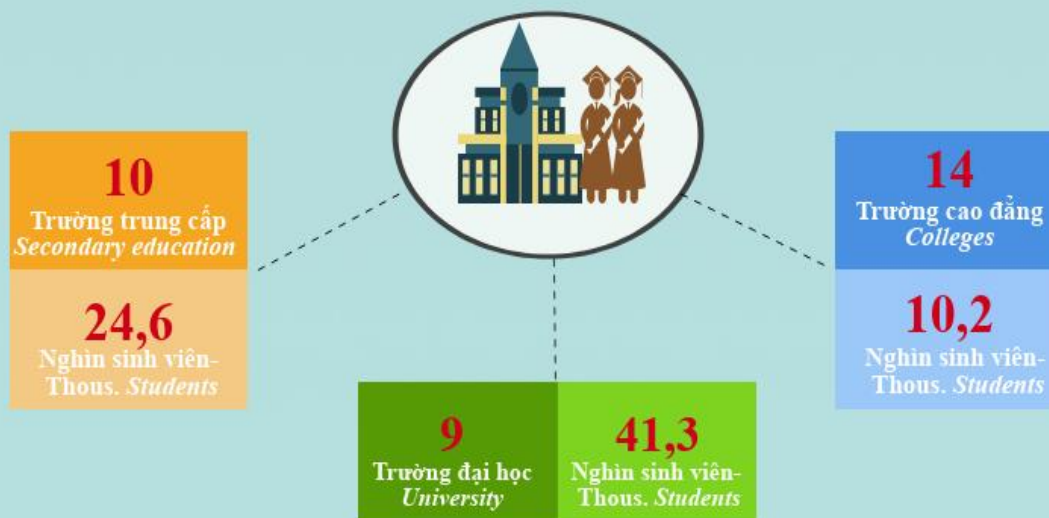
10
Trường trung cấp
Secondary education

24,6
Nghìn sinh viên-
Thous. Students

14
Trường cao đẳng
Colleges

10,2
Nghìn sinh viên-
Thous. Students

9
Trường đại học
University

41,3
Nghìn sinh viên-
Thous. Students